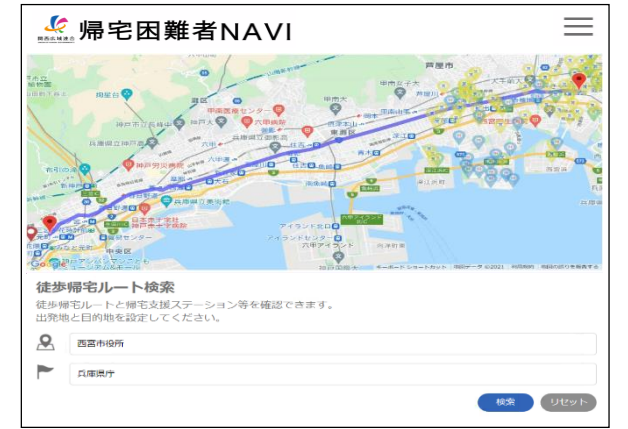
関西広域連合

帰宅困難者NAVI

芦屋市

神戸市

兵庫県庁

六甲アイランド

Google

キーボード ショートカット 地図データ ©2021 利用規約 地図の誤りを報告する

徒歩帰宅ルート検索

徒歩帰宅ルートと帰宅支援ステーション等を確認できます。
出発地と目的地を設定してください。

西宮市役所

兵庫県庁

検索

リセット